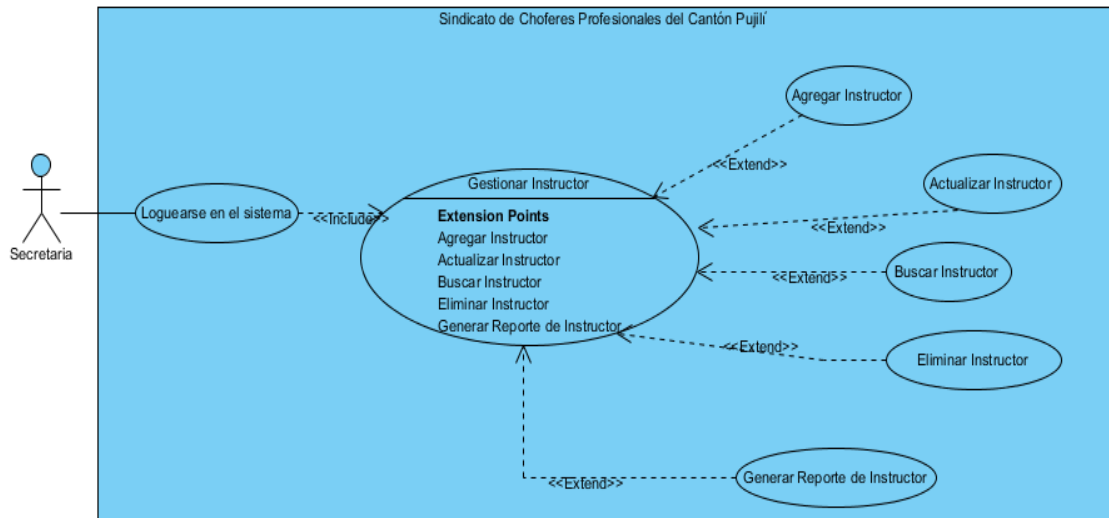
Sindicato de Choferes Profesionales del Cantón Pujilí

Secretaria

Loguearse en el sistema

<<Include>>

Gestionar Instructor

Extension Points
Agregar Instructor
Actualizar Instructor
Buscar Instructor
Eliminar Instructor
Generar Reporte de Instructor

Agregar Instructor

<<Extend>>

Actualizar Instructor

<<Extend>>

Buscar Instructor

<<Extend>>

Eliminar Instructor

<<Extend>>

Generar Reporte de Instructor

<<Extend>>